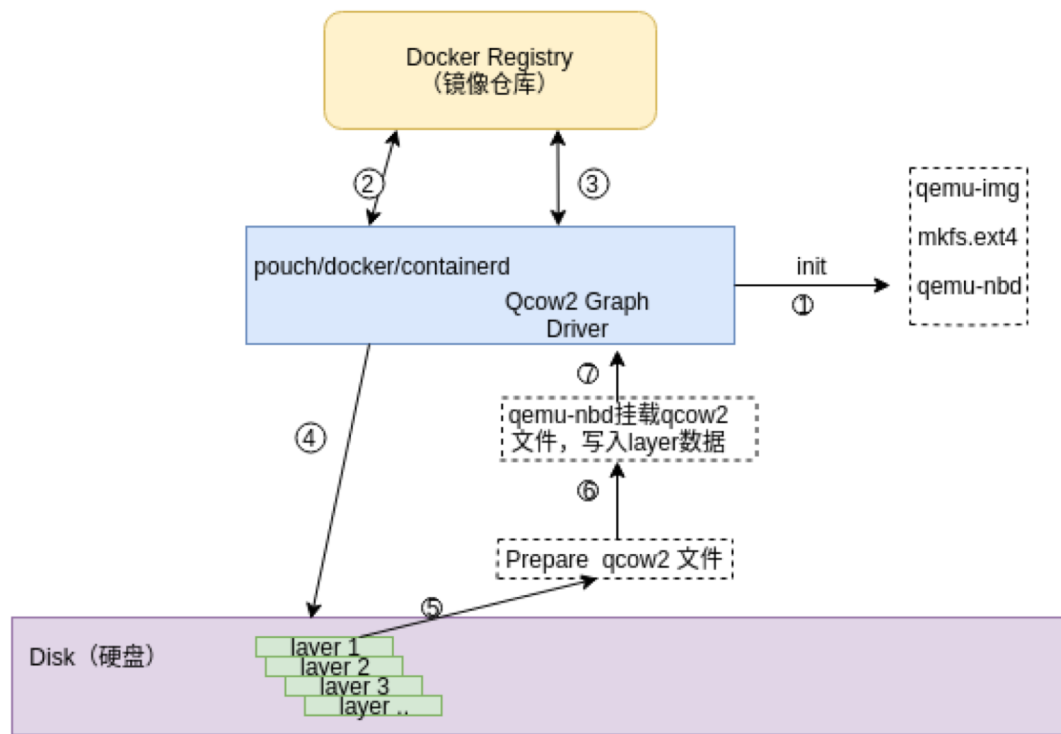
Docker Registry
（镜像仓库）

②

③

qemu-img

mkfs.ext4

qemu-nbd

pouch/docker/containerd

Qcow2 Graph Driver

init

①

⑦

qemu-nbd挂载qcow2文件，写入layer数据

④

⑥

Prepare qcow2 文件

⑤

Disk（硬盘）

layer 1
layer 2
layer 3
layer ..